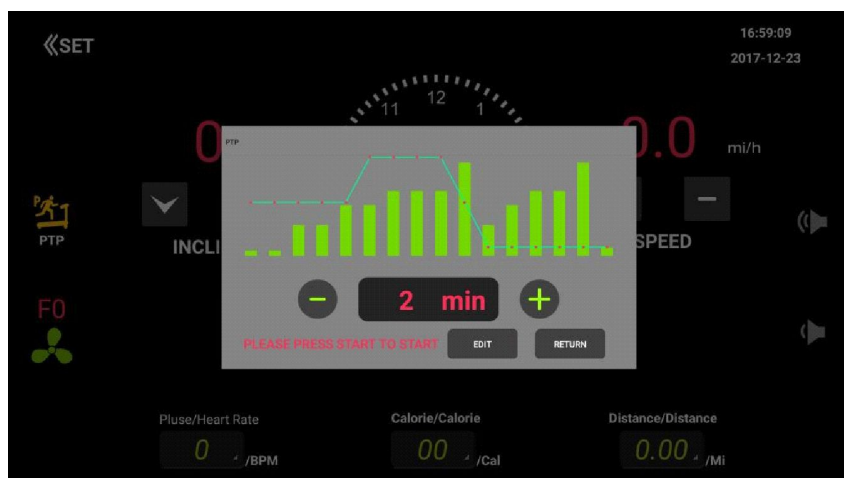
《SET

16:59:09
2017-12-23

11 12 1

0

.0.0 mi/h

PTP

PTP

INCLI

SPEED

−

2 min

+

PLEASE PRESS START TO START

EDIT

RETURN

F0

Pluse/Heart Rate
0 /BPM

Calorie/Calorie
00 /Cal

Distance/Distance
0.00 /Mi